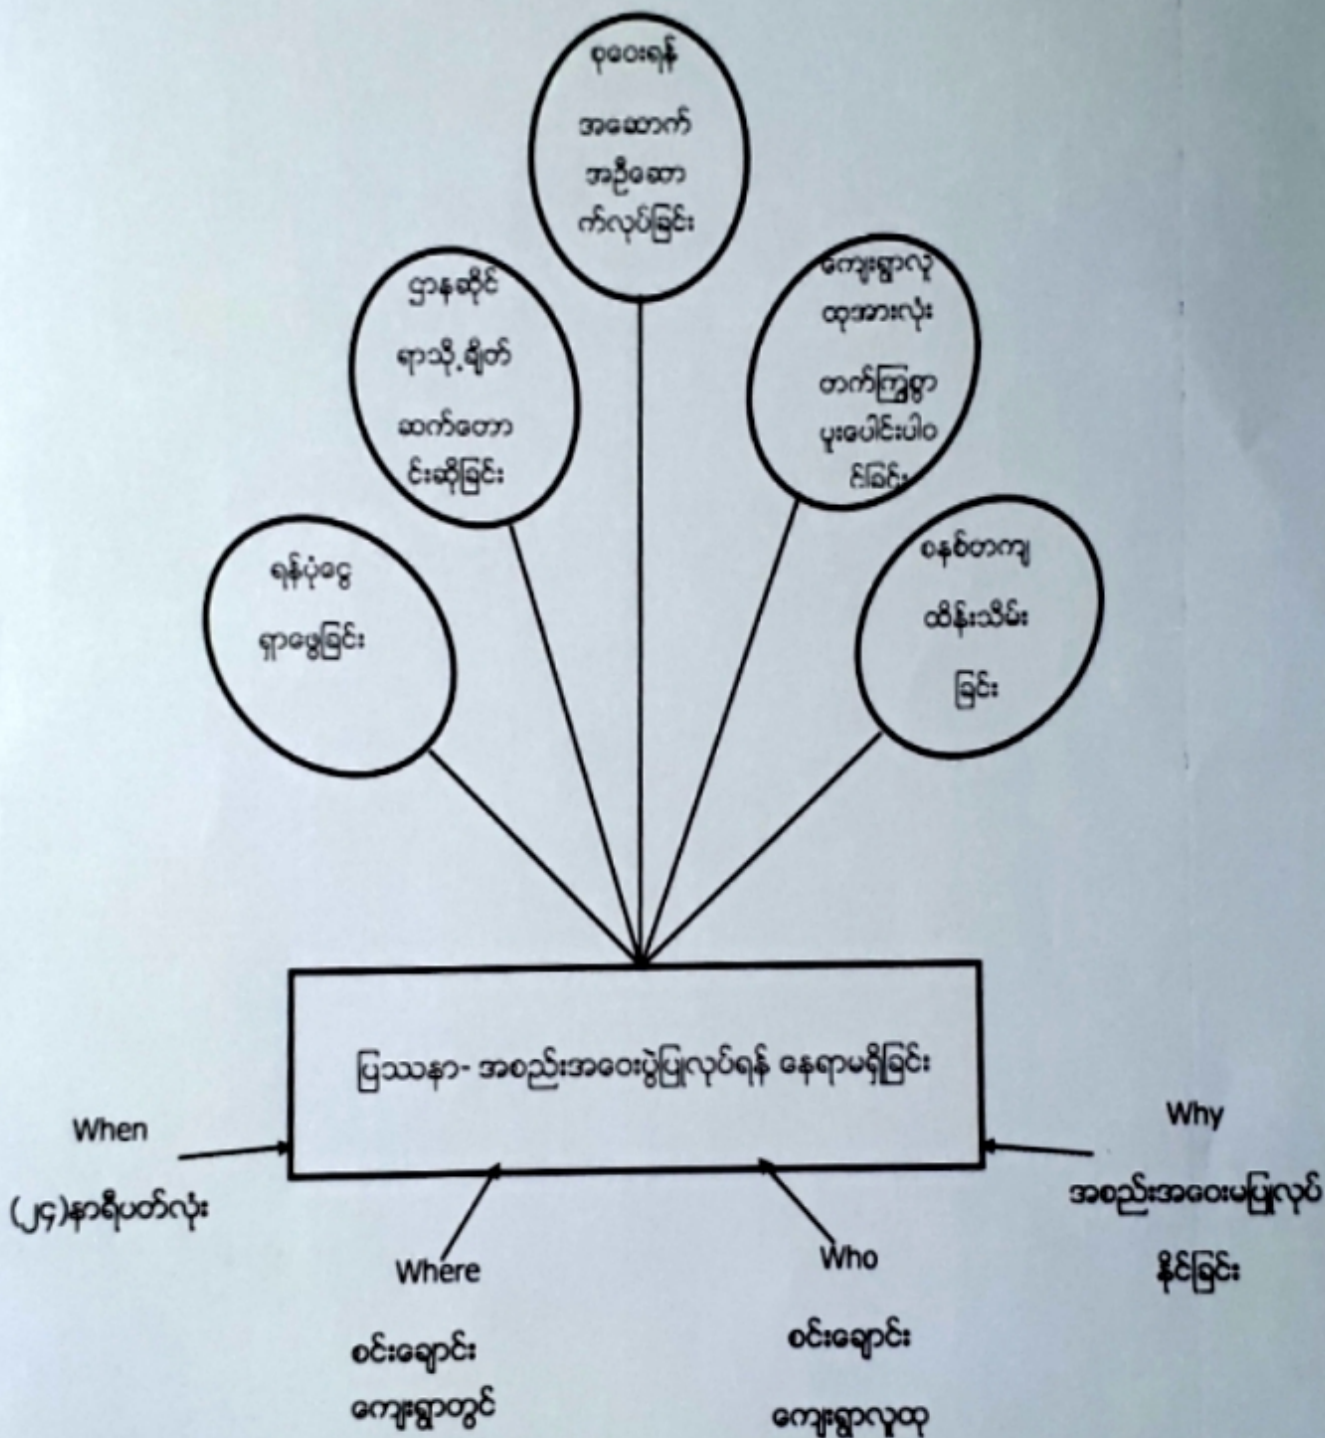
စုဝေးရန် အဆောက် အဦဆော က်လုပ်ခြင်း

ဌာနဆိုင် ရာသို့ရိုတ် ဆက်တော င်းဆိုခြင်း

ကျေးရွာလူ ထုအားလုံး တက်ကြွစွာ ပူးပေါင်းပါဝ င်ခြင်း

ရန်ပုံငွေ ရှာဖွေခြင်း

စနစ်တကျ ထိန်းသိမ်း ခြင်း

ပြဿနာ- အစည်းအဝေးပွဲပြုလုပ်ရန် နေရာမရှိခြင်း

When
(၂၄)နာရီပတ်လုံး

Where
စင်းချောင်း ကျေးရွာတွင်

Who
စင်းချောင်း ကျေးရွာလူထု

Why
အစည်းအဝေးမပြုလုပ် နိုင်ခြင်း